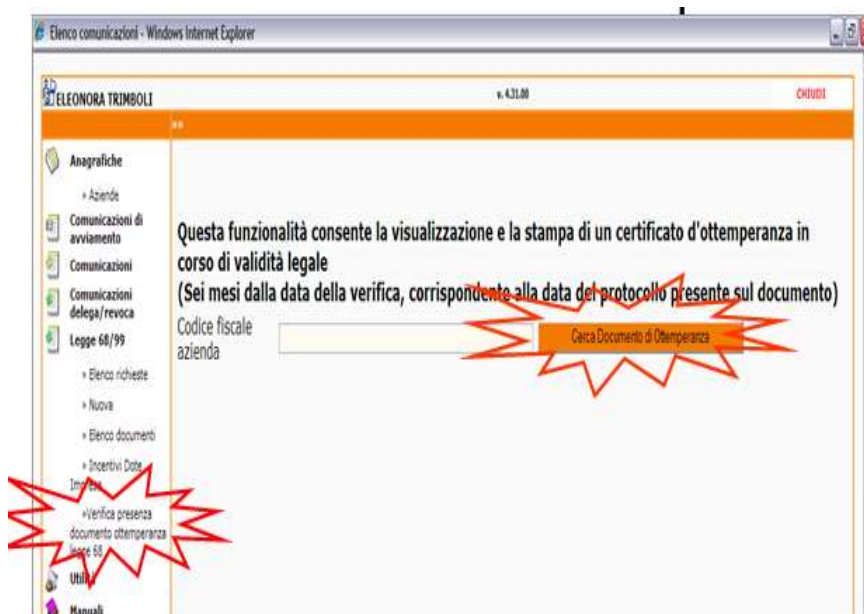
Elenco comunicazioni - Windows Internet Explorer

ELEONORA TRIMBOLI

v. 4.31.00

CHIUDI

»»

Anagrafiche

» Aziende

Comunicazioni di avviamento

Comunicazioni

Comunicazioni delega/revoca

Legge 68/99

» Elenco richieste

» Nuova

» Elenco documenti

» Incentivi Dote Imprese

»Verifica presenza documento ottemperanza legge 68

Utilità

Manuali

Questa funzionalità consente la visualizzazione e la stampa di un certificato d'ottemperanza in corso di validità legale
(Sei mesi dalla data della verifica, corrispondente alla data del protocollo presente sul documento)

Codice fiscale azienda

Cerca Documento di Ottemperanza